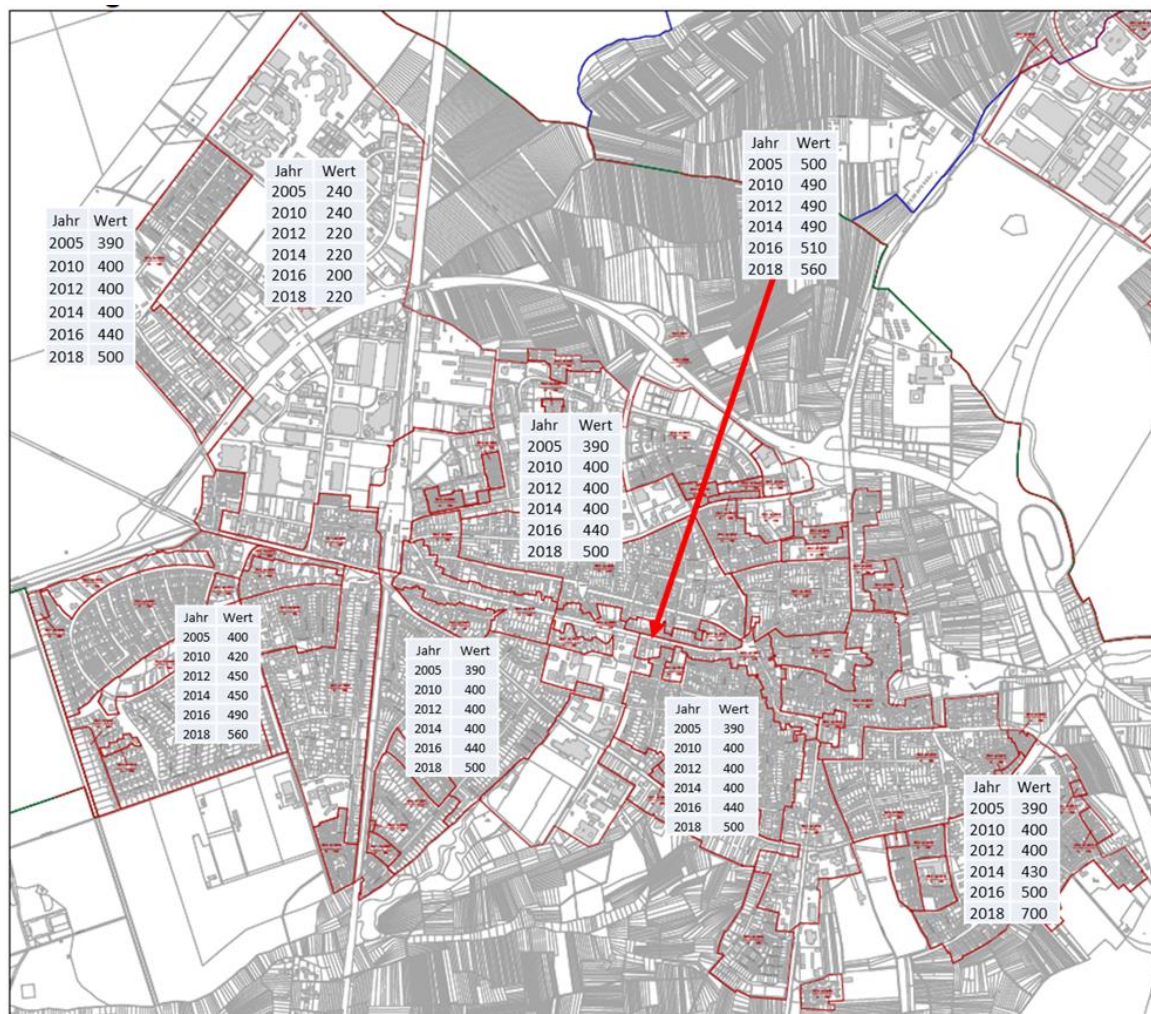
| Jahr | Wert |
|---|---|
| 2005 | 390 |
| 2010 | 400 |
| 2012 | 400 |
| 2014 | 400 |
| 2016 | 440 |
| 2018 | 500 |

| Jahr | Wert |
|---|---|
| 2005 | 240 |
| 2010 | 240 |
| 2012 | 220 |
| 2014 | 220 |
| 2016 | 200 |
| 2018 | 220 |

| Jahr | Wert |
|---|---|
| 2005 | 500 |
| 2010 | 490 |
| 2012 | 490 |
| 2014 | 490 |
| 2016 | 510 |
| 2018 | 560 |

| Jahr | Wert |
|---|---|
| 2005 | 390 |
| 2010 | 400 |
| 2012 | 400 |
| 2014 | 400 |
| 2016 | 440 |
| 2018 | 500 |

| Jahr | Wert |
|---|---|
| 2005 | 400 |
| 2010 | 420 |
| 2012 | 450 |
| 2014 | 450 |
| 2016 | 490 |
| 2018 | 560 |

| Jahr | Wert |
|---|---|
| 2005 | 390 |
| 2010 | 400 |
| 2012 | 400 |
| 2014 | 400 |
| 2016 | 440 |
| 2018 | 500 |

| Jahr | Wert |
|---|---|
| 2005 | 390 |
| 2010 | 400 |
| 2012 | 400 |
| 2014 | 400 |
| 2016 | 440 |
| 2018 | 500 |

| Jahr | Wert |
|---|---|
| 2005 | 390 |
| 2010 | 400 |
| 2012 | 400 |
| 2014 | 430 |
| 2016 | 500 |
| 2018 | 700 |